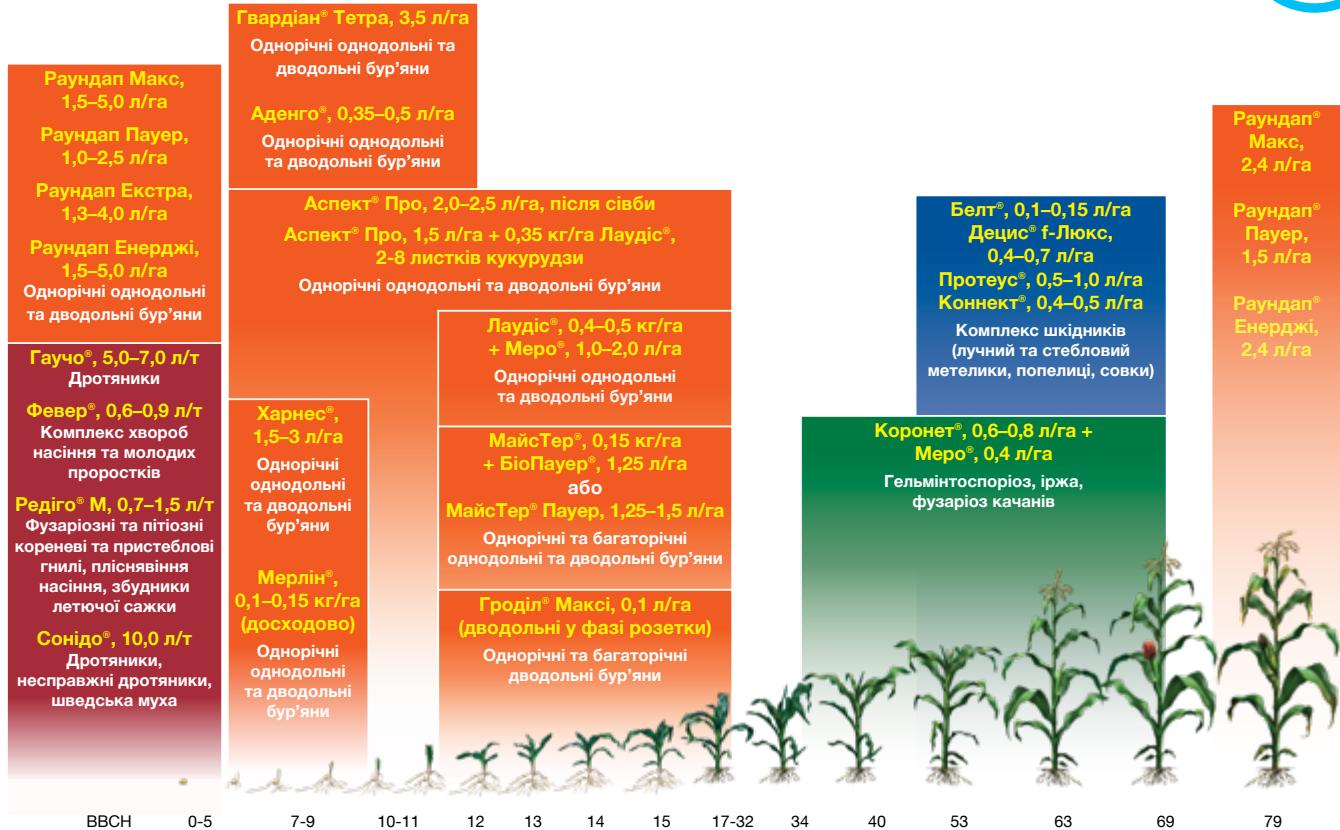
Гвардіан® Тетра, 3,5 л/га
Однорічні однодольні та дводольні бур'яни

Аденго®, 0,35–0,5 л/га
Однорічні однодольні та дводольні бур'яни

Раундап Макс, 1,5–5,0 л/га

Раундап Пауер, 1,0–2,5 л/га

Раундап Екстра, 1,3–4,0 л/га

Раундап Енерджі, 1,5–5,0 л/га
Однорічні однодольні та дводольні бур'яни

Гаучо®, 5,0–7,0 л/т
Дротяники

Февер®, 0,6–0,9 л/т
Комплекс хвороб насіння та молодих проростків

Редіго® М, 0,7–1,5 л/т
Фузаріозні та пітіозні кореневі та пристеблові гнилі, плеснявіння насіння, збудники летючої сажки

Сонідо®, 10,0 л/т
Дротяники, несправжні дротяники, шведська муха

Аспект® Про, 2,0–2,5 л/га, після сівби
Аспект® Про, 1,5 л/га + 0,35 кг/га Лаудіс®, 2-8 листків кукурудзи
Однорічні однодольні та дводольні бур'яни

Харнес®, 1,5–3 л/га
Однорічні однодольні та дводольні бур'яни

Мерлін®, 0,1–0,15 кг/га (досходово)
Однорічні однодольні та дводольні бур'яни

Лаудіс®, 0,4–0,5 кг/га + Меро®, 1,0–2,0 л/га
Однорічні однодольні та дводольні бур'яни

МайсТер®, 0,15 кг/га + БіоПауер®, 1,25 л/га
або
МайсТер® Пауер, 1,25–1,5 л/га
Однорічні та багаторічні однодольні та дводольні бур'яни

Гроділ® Максі, 0,1 л/га (дводольні у фазі розетки)
Однорічні та багаторічні дводольні бур'яни

Белт®, 0,1–0,15 л/га
Децис® f-Люкс, 0,4–0,7 л/га
Протеус®, 0,5–1,0 л/га
Коннект®, 0,4–0,5 л/га
Комплекс шкідників (лучний та стебловий метелики, попелиці, совки)

Коронет®, 0,6–0,8 л/га + Меро®, 0,4 л/га
Гельмінтоспоріоз, іржа, фузаріоз качанів

Раундап® Макс, 2,4 л/га

Раундап® Пауер, 1,5 л/га

Раундап® Енерджі, 2,4 л/га

BBCH 0-5 7-9 10-11 12 13 14 15 17-32 34 40 53 63 69 79